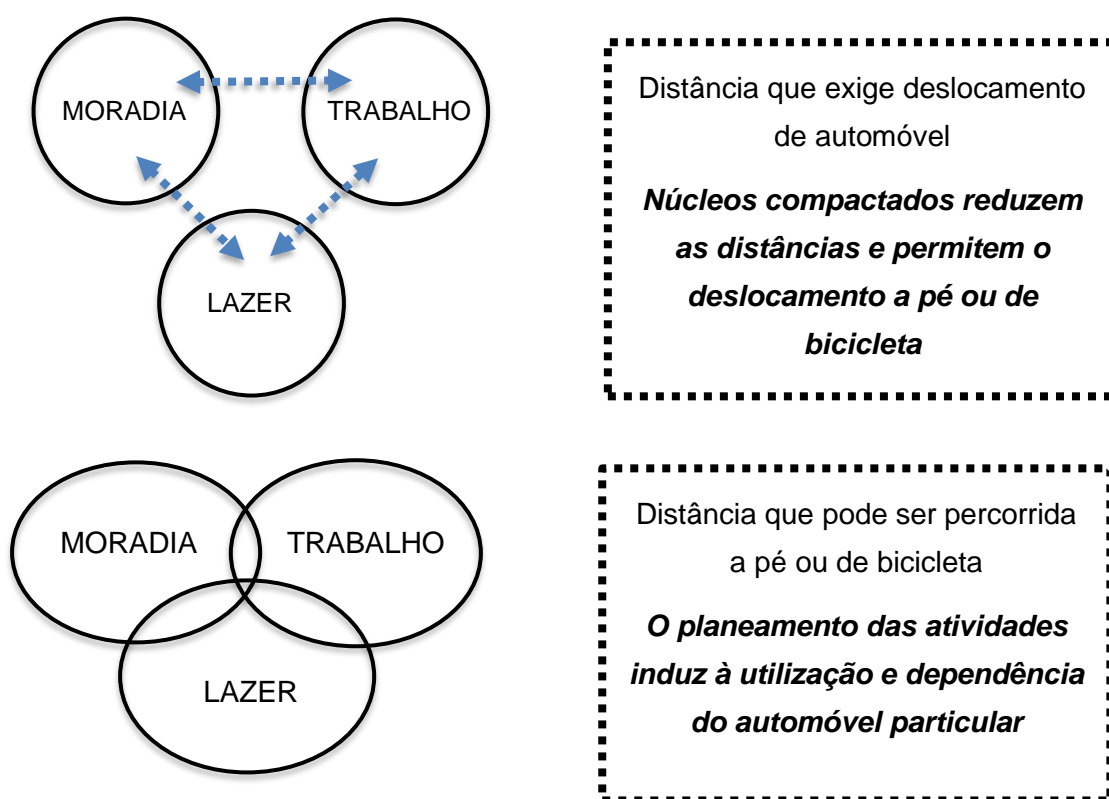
MORADIA

TRABALHO

LAZER

Distância que exige deslocamento de automóvel

***Núcleos compactados reduzem as distâncias e permitem o deslocamento a pé ou de bicicleta***

MORADIA

TRABALHO

LAZER

Distância que pode ser percorrida a pé ou de bicicleta

***O planeamento das atividades induz à utilização e dependência do automóvel particular***